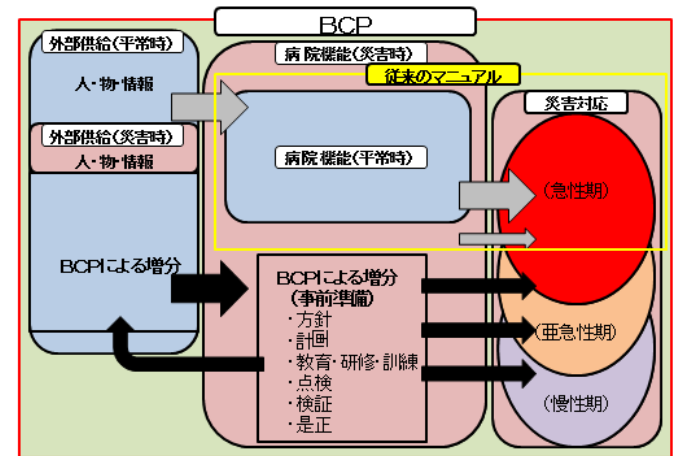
BCP

外部供給(平常時)

人・物・情報

外部供給(災害時)

人・物・情報

BCPによる増分

病院機能(災害時)

従来のマニュアル

病院機能(平常時)

BCPによる増分
(事前準備)
・方針
・計画
・教育・研修・訓練
・点検
・検証
・是正

災害対応

(急性期)

(亜急性期)

(慢性期)